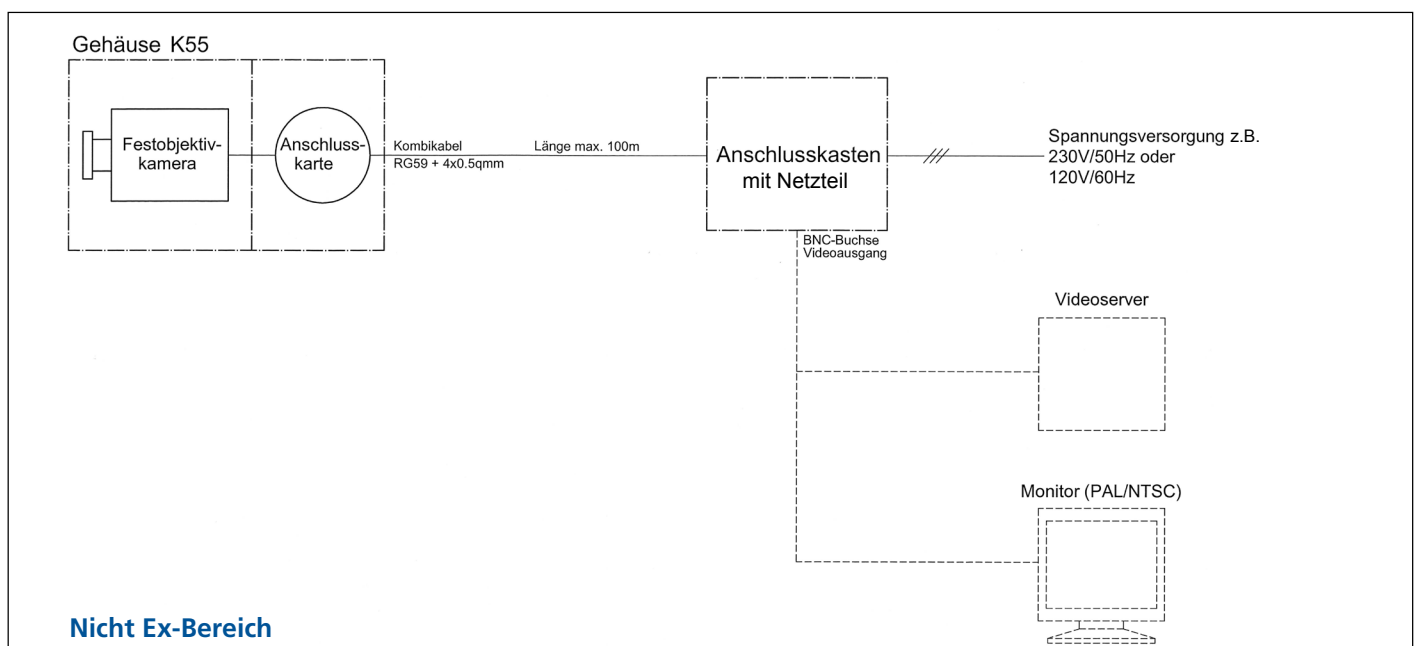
Gehäuse K55

Festobjektivkamera

Anschlusskarte

Kombikabel
RG59 + 4x0.5qmm

Länge max. 100m

Anschlusskasten
mit Netzteil

Spannungsversorgung z.B.
230V/50Hz oder
120V/60Hz

BNC-Buchse
Videoausgang

Videoserver

Monitor (PAL/NTSC)

Nicht Ex-Bereich